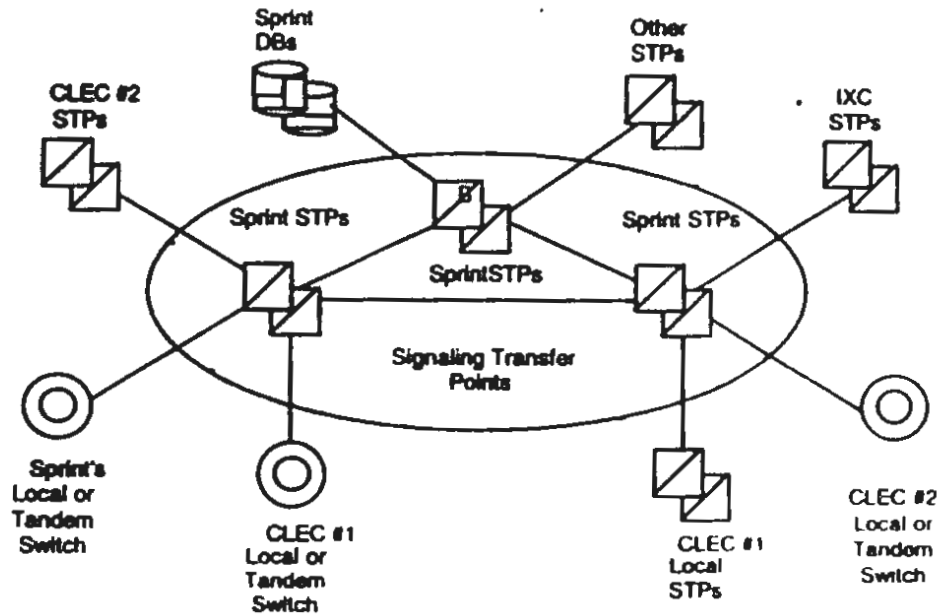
Sprint DBs

Other STPs

CLEC #2 STPs

IXC STPs

Sprint STPs

B

SprintSTPs

Sprint STPs

Signaling Transfer Points

Sprint's Local or Tandem Switch

CLEC #1 Local or Tandem Switch

CLEC #1 Local STPs

CLEC #2 Local or Tandem Switch